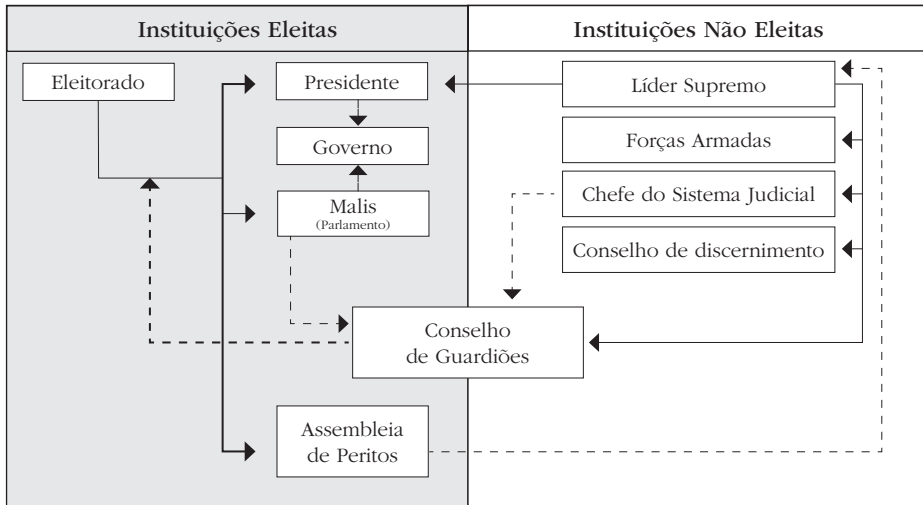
Instituições Eleitas

Instituições Não Eleitas

Eleitorado

Presidente

Governo

Malis
(Parlamento)

Líder Supremo

Forças Armadas

Chefe do Sistema Judicial

Conselho de discernimento

Conselho de Guardiões

Assembleia de Peritos